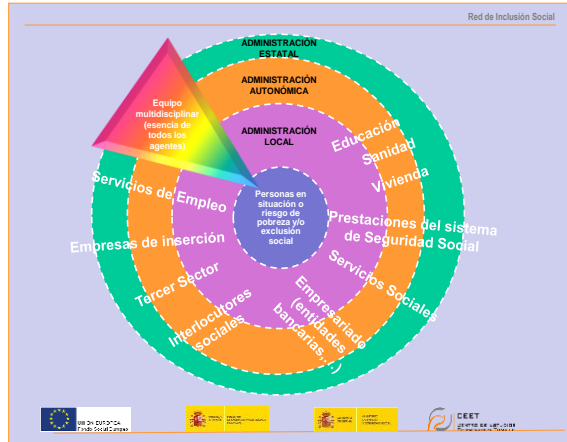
Red de Inclusión Social

ADMINISTRACIÓN ESTATAL

ADMINISTRACIÓN AUTONÓMICA

ADMINISTRACIÓN LOCAL

Equipo multidisciplinar (esencia de todos los agentes)

Personas en situación o riesgo de pobreza y/o exclusión social

Educación

Sanidad

Vivienda

Prestaciones del sistema de Seguridad Social

Servicios Sociales

Empresariado (entidades bancarias,...)

Interlocutores sociales

Tercer Sector

Empresas de inserción

Servicios de Empleo

UNIÓN EUROPEA
Fondo Social Europeo

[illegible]

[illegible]

CEET
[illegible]